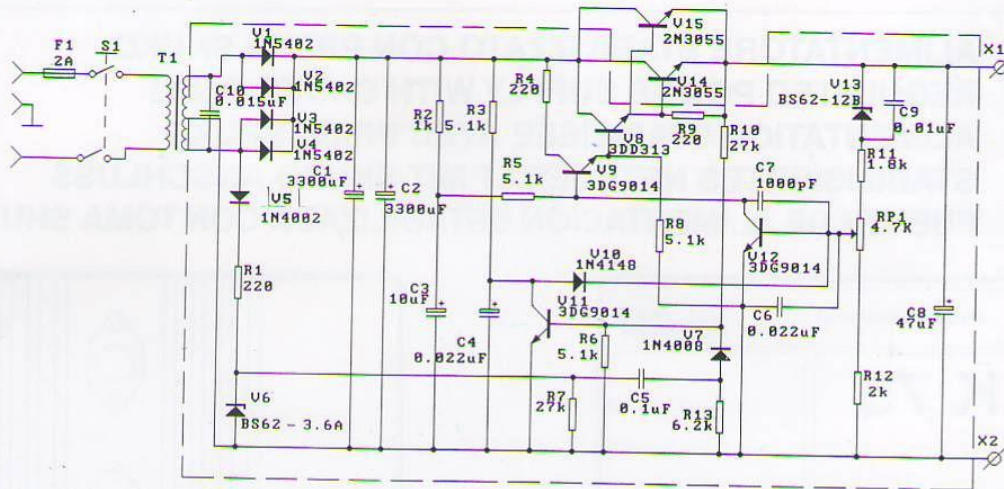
F1
2A
S1
T1
C10
0.015uF
V1
1N5402
V2
1N5402
V3
1N5402
V4
1N5402
V5
1N4002
C1
3300uF
C2
3300uF
R1
220
V6
BS62 - 3.6A
R2
1k
R3
5.1k
R4
220
C3
10uF
C4
0.022uF
V15
2N3055
V14
2N3055
V8
3DD313
R9
220
V9
3DG9014
R5
5.1k
R10
27k
C7
1000pF
R8
5.1k
V12
3DG9014
V10
1N4148
V11
3DG9014
R6
5.1k
V7
1N4008
C6
0.022uF
C5
0.1uF
R7
27k
R13
6.2k
V13
BS62-12B
C9
0.01uF
R11
1.8k
RP1
4.7k
C8
47uF
R12
2k
X1
X2